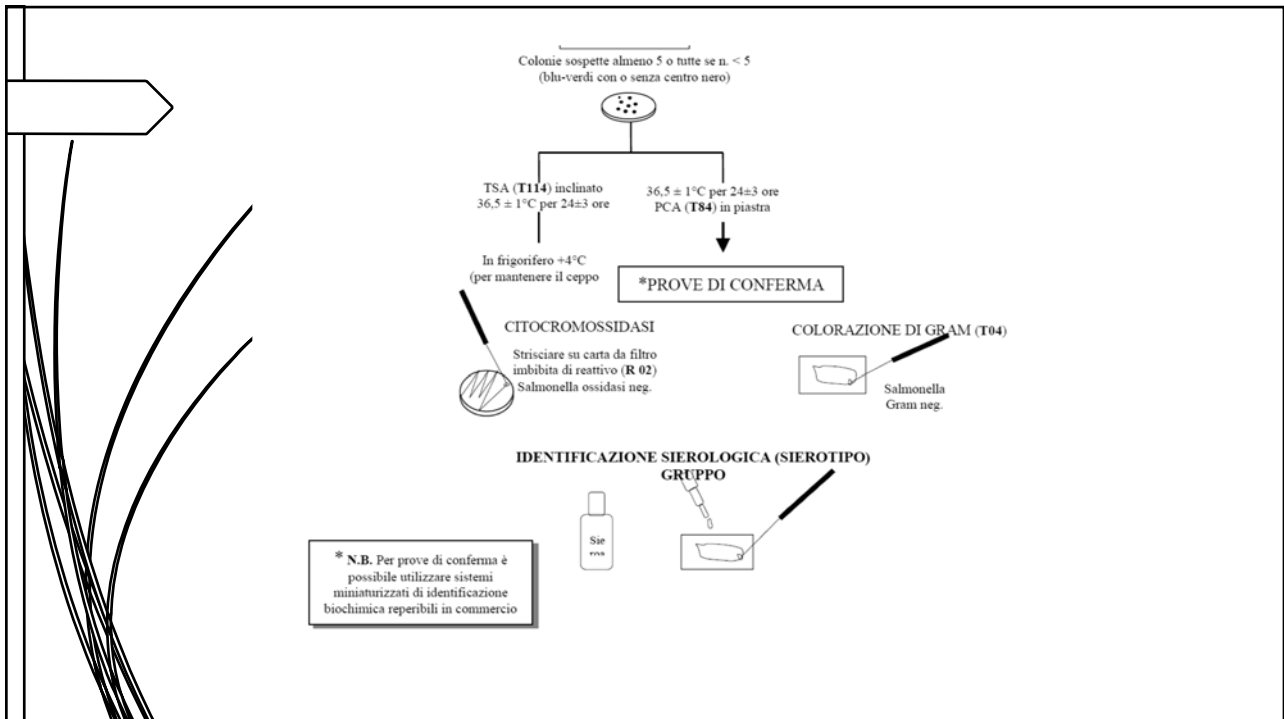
Colonie sospette almeno 5 o tutte se n. < 5
(blu-verdi con o senza centro nero)

TSA (**T114**) inclinato
36,5 ± 1°C per 24±3 ore

36,5 ± 1°C per 24±3 ore
PCA (**T84**) in piastra

In frigorifero +4°C
(per mantenere il ceppo

*PROVE DI CONFERMA

CITOCROMOSSIDASI

Strisciare su carta da filtro imbibita di reattivo (**R 02**)
Salmonella ossidasi neg.

COLORAZIONE DI GRAM (**T04**)

Salmonella
Gram neg.

**IDENTIFICAZIONE SIEROLOGICA (SIEROTIPO)
GRUPPO**

Sie
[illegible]

* **N.B.** Per prove di conferma è possibile utilizzare sistemi miniaturizzati di identificazione biochimica reperibili in commercio